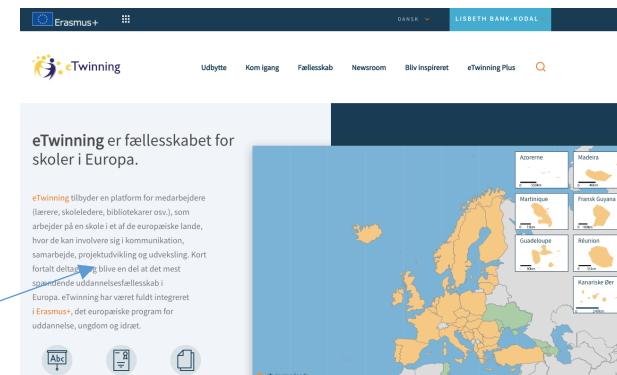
Erasmus+

DANSK

LISBETH BANK-KODAL

eTwinning

Udbytte Kom igang Fællesskab Newsroom Bliv inspireret eTwinning Plus

eTwinning er fællesskabet for skoler i Europa.

eTwinning tilbyder en platform for medarbejdere (lærere, skoleledere, bibliotekarer osv.), som arbejder på en skole i et af de europæiske lande, hvor de kan involvere sig i kommunikation, samarbejde, projektudvikling og udveksling. Kort fortalt delta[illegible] blive en del af det mest sp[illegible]dende uddannelsesfællesskab i Europa. eTwinning har været fuldt integreret i Erasmus+, det europæiske program for uddannelse, ungdom og idræt.

Abc

Azorerne

Madeira

Martinique

Fransk Guyana

Guadeloupe

Réunion

Kanariske Øer